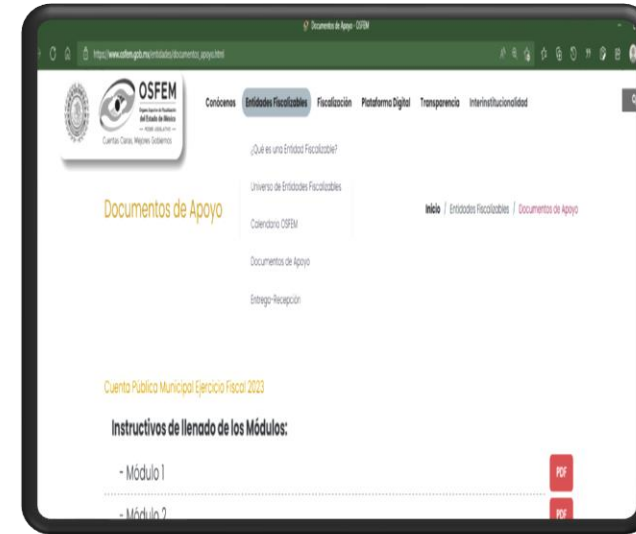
Documentos de Apoyo - OSFEM

https://www.osfem.gob.mx/entidades/documentos_apoyo.html

OSFEM
Órgano Superior de Fiscalización del Estado de México
PODER LEGISLATIVO
Cuentas Claras, Mejores Gobiernos

Conócenos Entidades Fiscalizables Fiscalización Plataforma Digital Transparencia Interinstitucionalidad

¿Qué es una Entidad Fiscalizable?
Universo de Entidades Fiscalizables
Calendario OSFEM
Documentos de Apoyo
Entrega-Recepción

Documentos de Apoyo

Inicio / Entidades Fiscalizables / Documentos de Apoyo

Cuenta Pública Municipal Ejercicio Fiscal 2023

Instructivos de llenado de los Módulos:

- Módulo 1 PDF
- Módulo 2 PDF